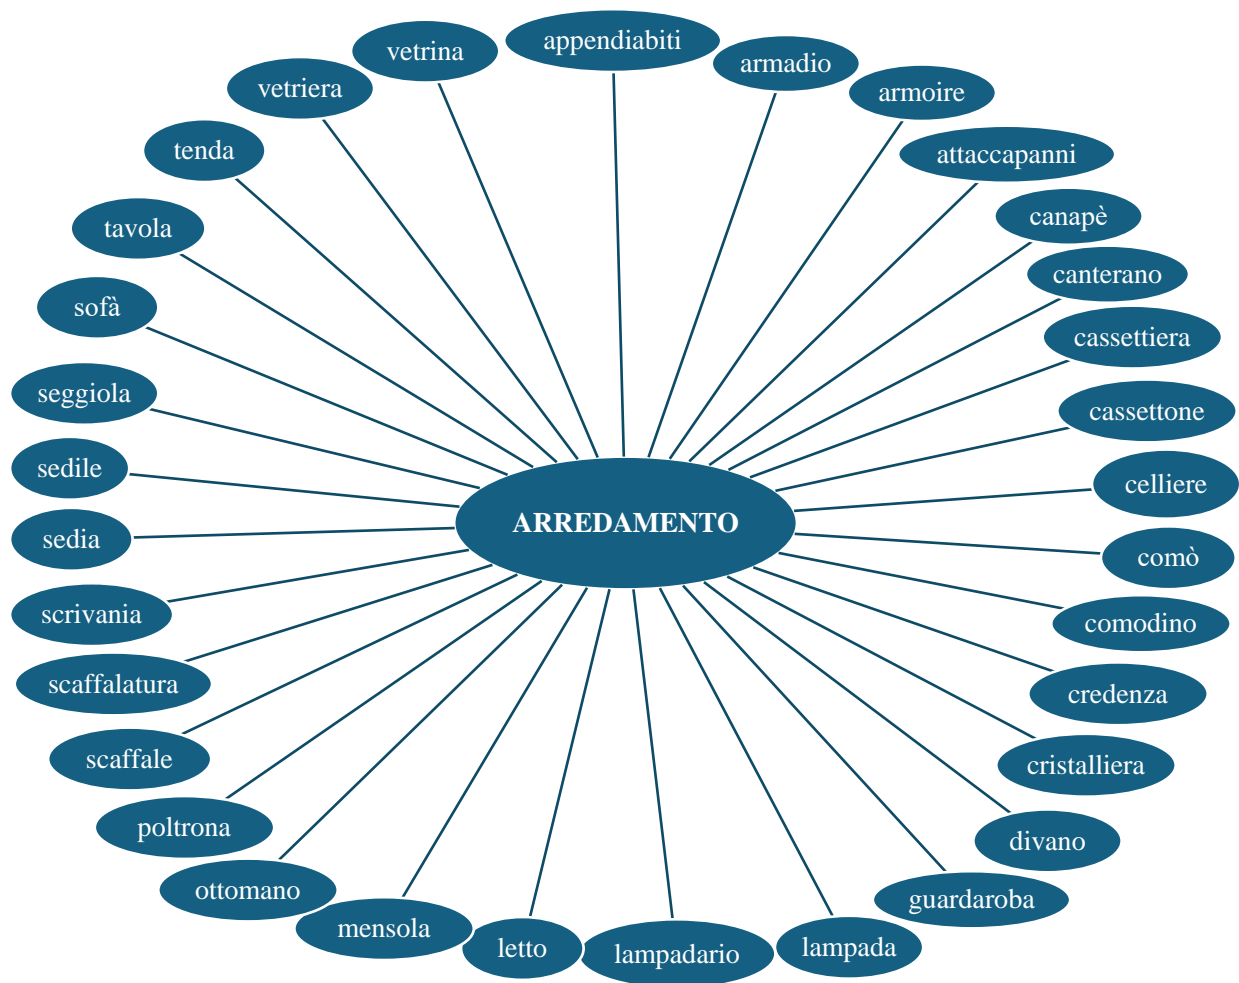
ARREDAMENTO

appendiabiti
armadio
armoire
attaccapanni
canapè
canterano
cassettiera
cassettone
celliere
comò
comodino
credenza
cristalliera
divano
guardaroba
lampada
lampadario
letto
mensola
ottomano
poltrona
scaffale
scaffalatura
scrivania
sedia
sedile
seggiola
sofà
tavola
tenda
vetriera
vetrina